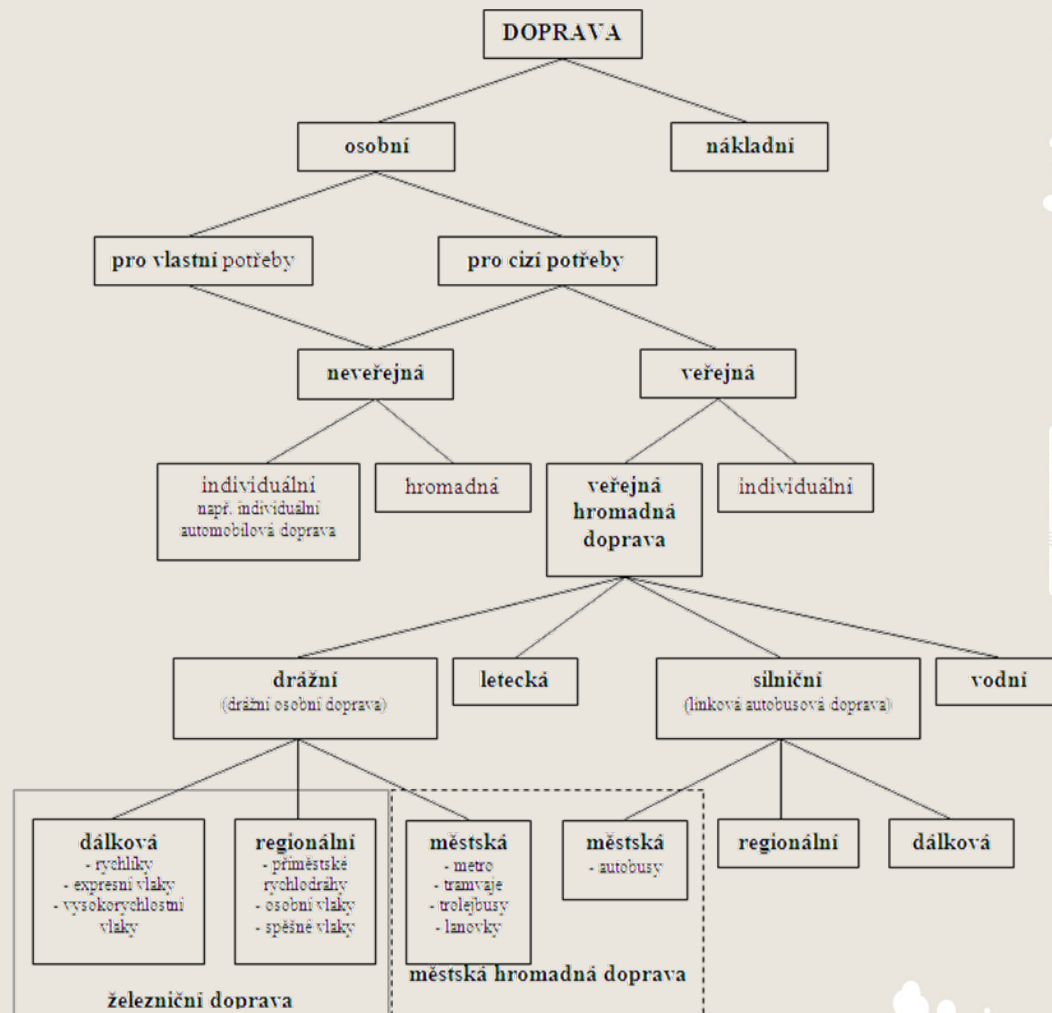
DOPRAVA

osobní

nákladní

pro vlastní potřeby

pro cizí potřeby

neveřejná

veřejná

individuální
např. individuální automobilová doprava

hromadná

veřejná hromadná doprava

individuální

drážní
(drážní osobní doprava)

letecká

silniční
(linková autobusová doprava)

vodní

dálková
- rychlíky
- expresní vlaky
- vysokorychlostní vlaky

regionální
- příměstské rychlodráhy
- osobní vlaky
- spěšné vlaky

městská
- metro
- tramvaje
- trolejbusy
- lanovky

městská
- autobusy

regionální

dálková

železniční doprava

městská hromadná doprava